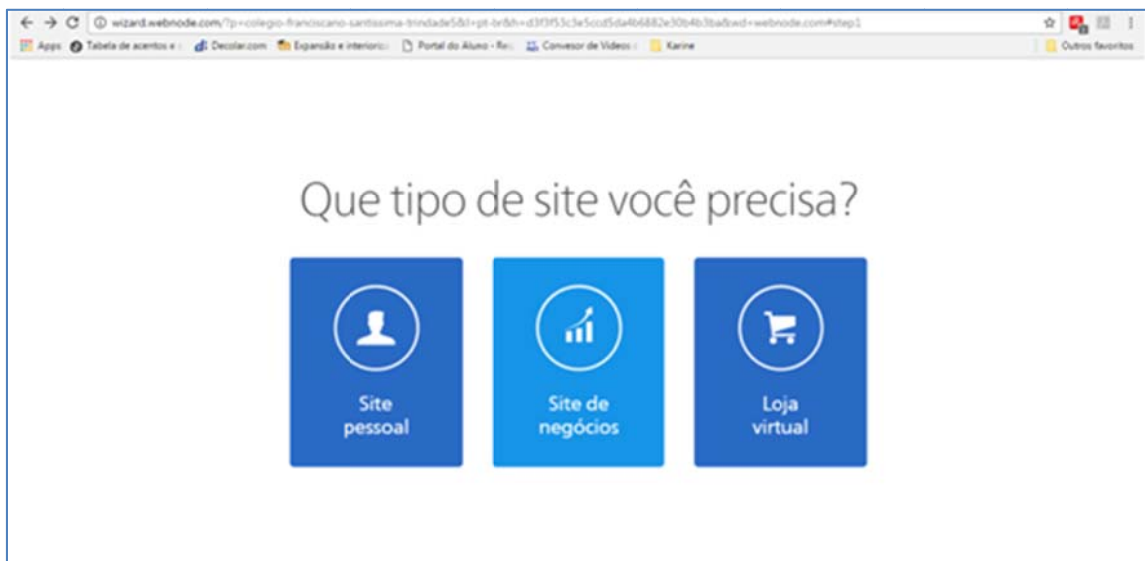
wizard.webnode.com/?p=colegio-franciscano-santissima-trindade5&l=pt-br&h=d3f3f53c3e5ccd5da4b6882e30b4b3ba&wd=webnode.com#step1

Apps Tabela de acentos e Decolar.com Expansão e interioriz Portal do Aluno - Re Conversor de Vídeos Karine Outros favoritos

Que tipo de site você precisa?

Site pessoal

Site de negócios

Loja virtual